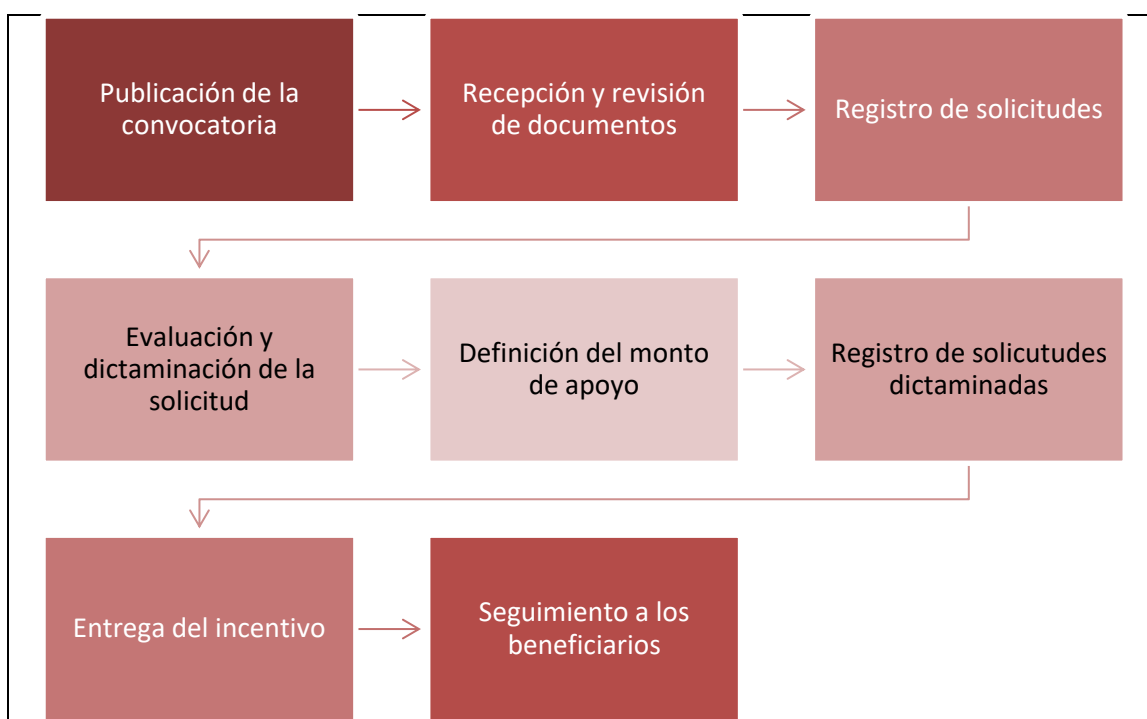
Publicación de la convocatoria

Recepción y revisión de documentos

Registro de solicitudes

Evaluación y dictaminación de la solicitud

Definición del monto de apoyo

Registro de solicutudes dictaminadas

Entrega del incentivo

Seguimiento a los beneficiarios